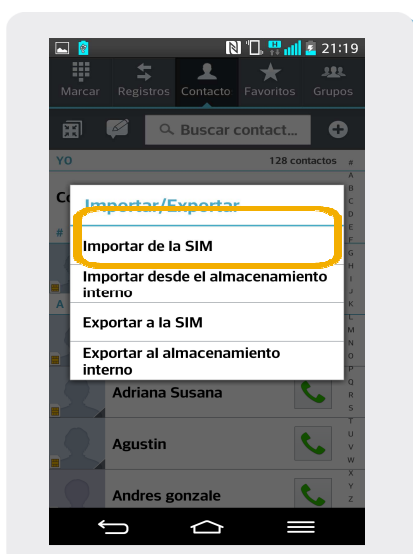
21:19

Marcar Registros Contacto Favoritos Grupos

Buscar contact...

YO 128 contactos

Importar/Exportar

Importar de la SIM

Importar desde el almacenamiento interno

Exportar a la SIM

Exportar al almacenamiento interno

Adriana Susana

Agustin

Andres gonzale

#
A
B
C
D
E
F
G
H
I
J
K
L
M
N
O
P
Q
R
S
T
U
V
W
X
Y
Z